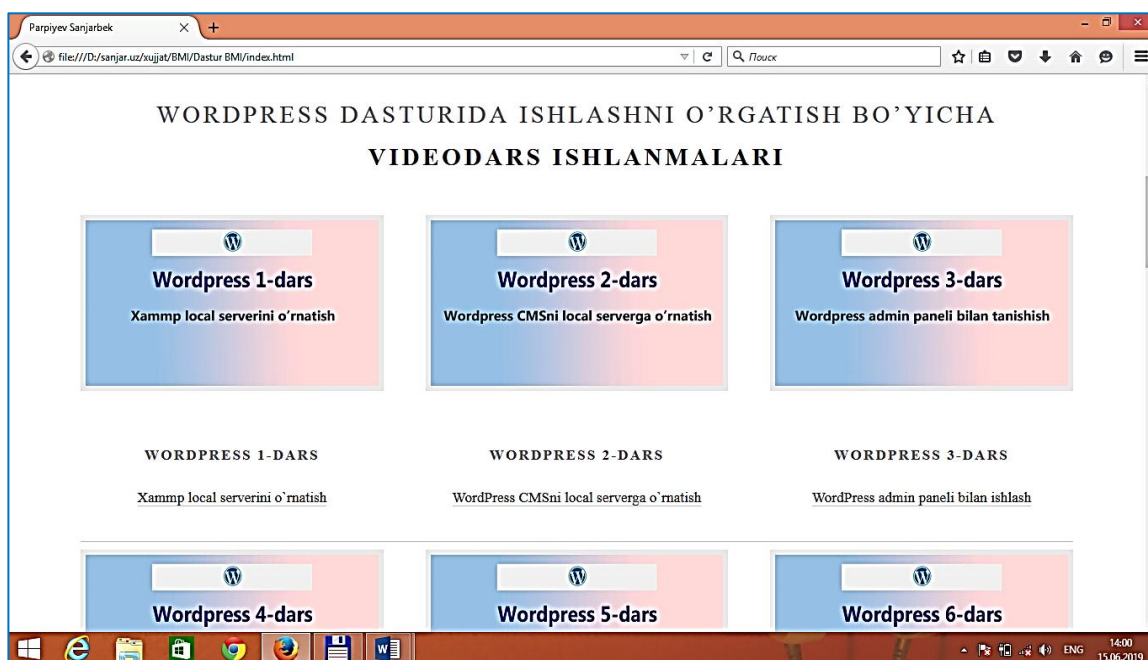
Parpiyev Sanjarbek

file:///D:/sanjar.uz/xujjat/BMI/Dastur BMI/index.html

Поиск

WORDPRESS DASTURIDA ISHLASHNI O'RGATISH BO'YICHA

VIDEODARS ISHLANMALARI

Wordpress 1-dars

Xammp local serverini o'rnatish

Wordpress 2-dars

Wordpress CMSni local serverga o'rnatish

Wordpress 3-dars

Wordpress admin paneli bilan tanishish

WORDPRESS 1-DARS

Xammp local serverini o`rnatish

WORDPRESS 2-DARS

WordPress CMSni local serverga o`rnatish

WORDPRESS 3-DARS

WordPress admin paneli bilan ishlash

Wordpress 4-dars

Wordpress 5-dars

Wordpress 6-dars

ENG

14:00

15.06.2019